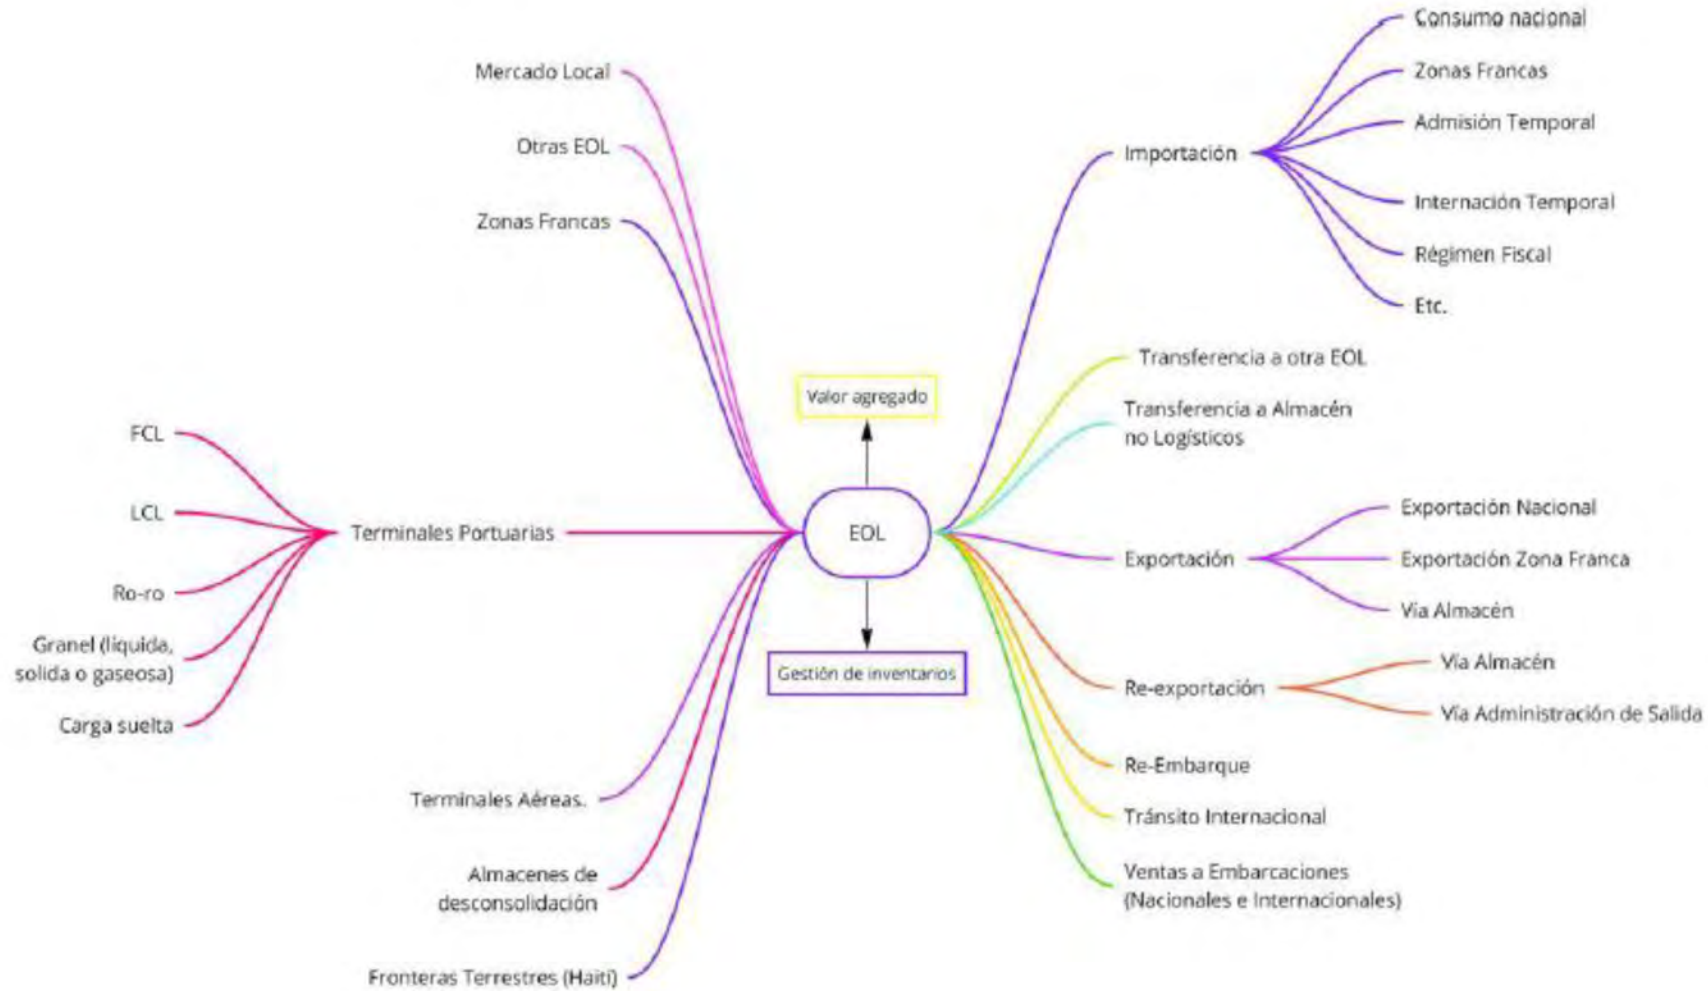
Mercado Local

Otras EOL

Zonas Francas

FCL

LCL

Ro-ro

Granel (liquida, solida o gaseosa)

Carga suelta

Terminales Portuarias

Terminales Aéreas.

Almacenes de desconsolidación

Fronteras Terrestres (Haití)

Valor agregado

EOL

Gestión de inventarios

Importación

Consumo nacional

Zonas Francas

Admisión Temporal

Internación Temporal

Régimen Fiscal

Etc.

Transferencia a otra EOL

Transferencia a Almacén no Logísticos

Exportación

Exportación Nacional

Exportación Zona Franca

Vía Almacén

Re-exportación

Vía Almacén

Vía Administración de Salida

Re-Embarque

Tránsito Internacional

Ventas a Embarcaciones (Nacionales e Internacionales)